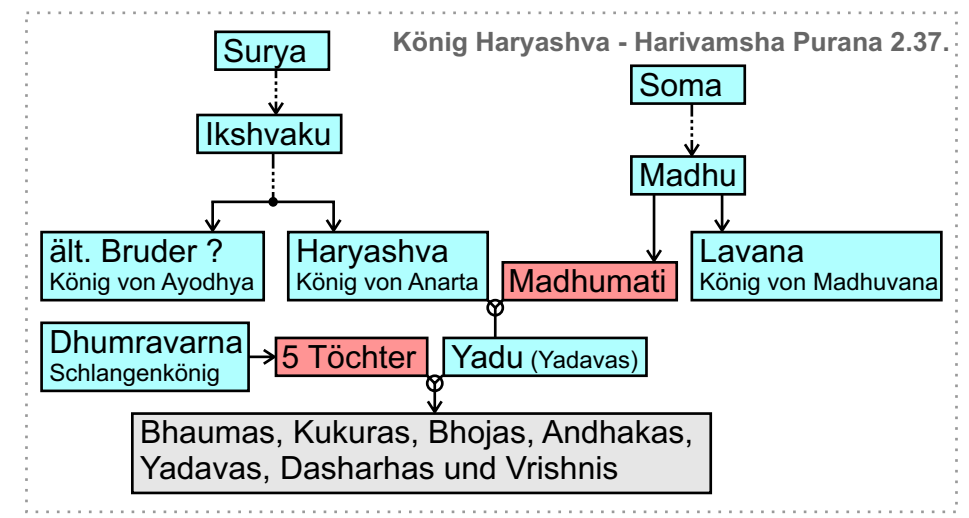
König Haryashva - Harivamsha Purana 2.37.

Surya

Ikshvaku

Soma

Madhu

ält. Bruder ?
König von Ayodhya

Haryashva
König von Anarta

Madhumati

Lavana
König von Madhuvana

Dhumravarna
Schlangenkönig

5 Töchter

Yadu (Yadavas)

Bhaumas, Kukuras, Bhojas, Andhakas, Yadavas, Dasharhas und Vrishnis